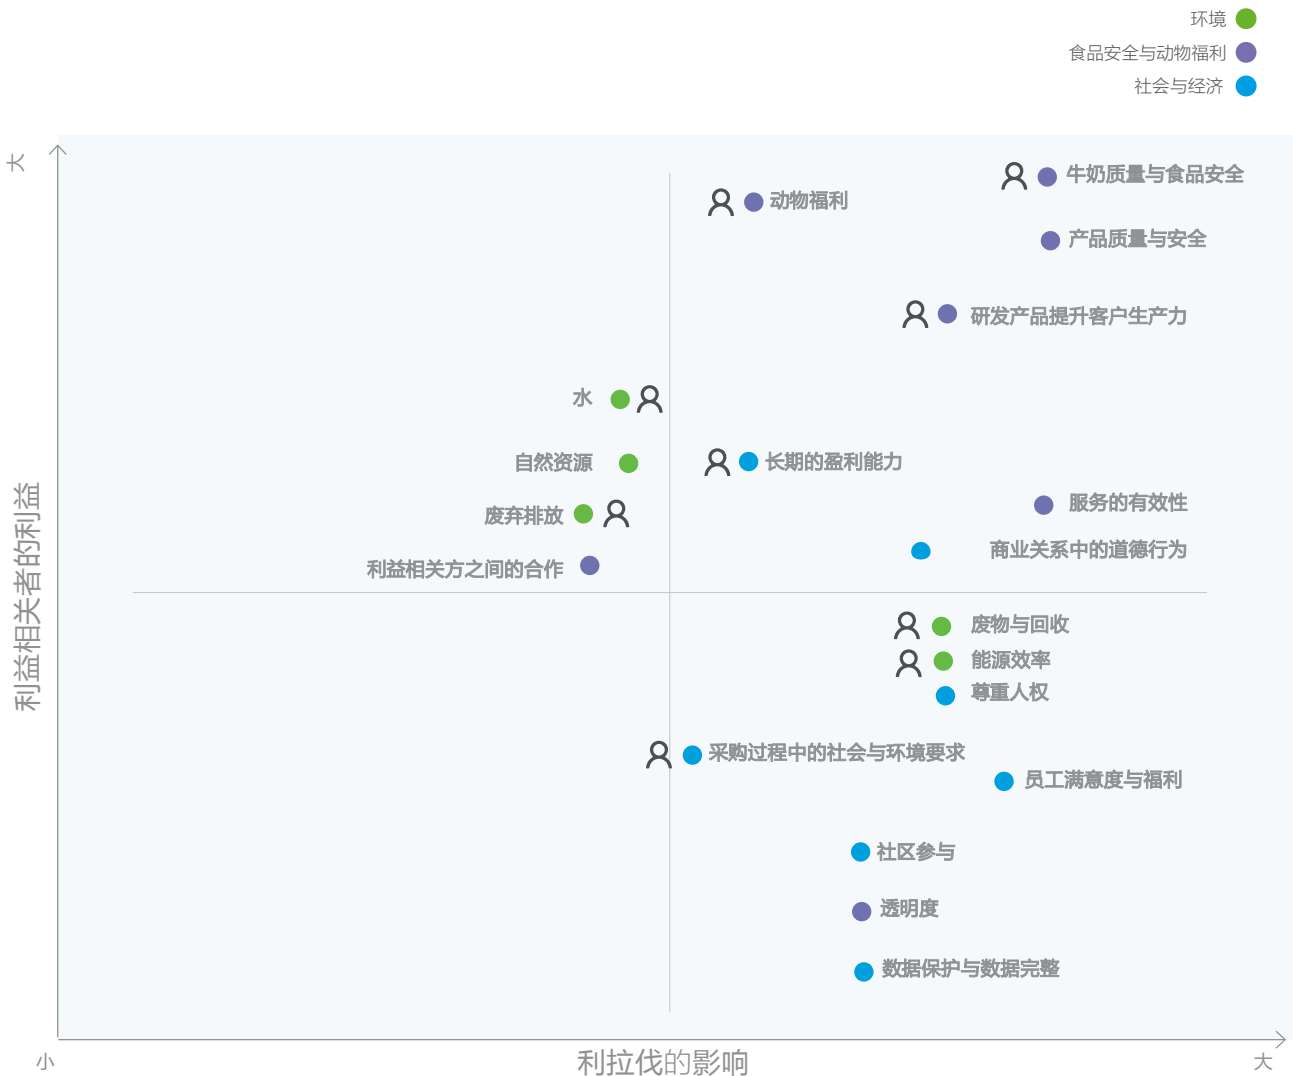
环境
食品安全与动物福利
社会与经济

大
利益相关者的利益

牛奶质量与食品安全
动物福利
产品质量与安全
研发产品提升客户生产力
水
自然资源
长期的盈利能力
服务的有效性
废弃排放
商业关系中的道德行为
利益相关方之间的合作
废物与回收
能源效率
尊重人权
采购过程中的社会与环境要求
员工满意度与福利
社区参与
透明度
数据保护与数据完整

小
利拉伐的影响
大